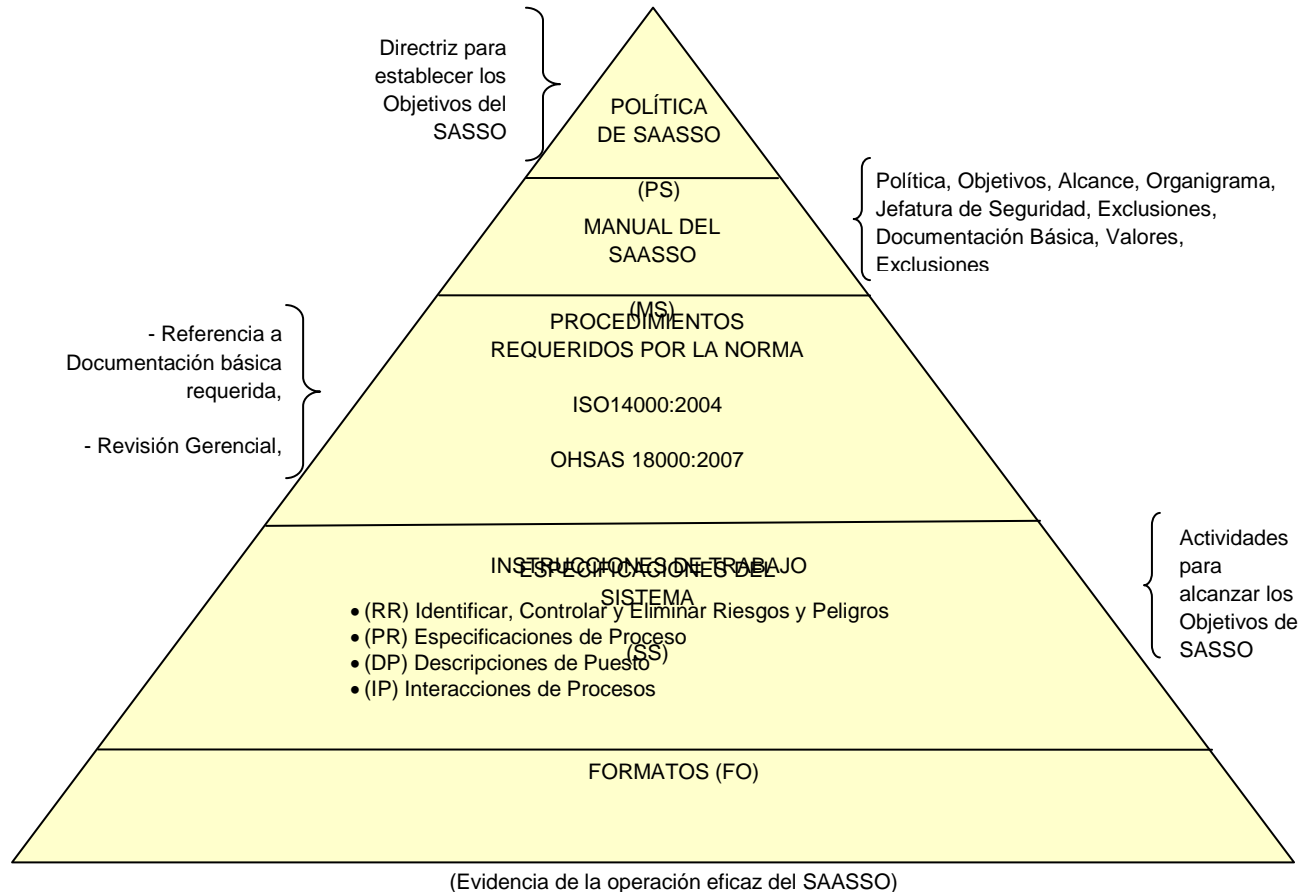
Directriz para establecer los Objetivos del SASSO

POLÍTICA DE SAASSO

(PS)

MANUAL DEL SAASSO

(MS)

Política, Objetivos, Alcance, Organigrama, Jefatura de Seguridad, Exclusiones, Documentación Básica, Valores, Exclusiones

- Referencia a Documentación básica requerida,

- Revisión Gerencial,

PROCEDIMIENTOS REQUERIDOS POR LA NORMA

ISO14000:2004

OHSAS 18000:2007

INSTRUCCIONES DE TRABAJO

ESPECIFICACIONES DEL SISTEMA

(SS)

• (RR) Identificar, Controlar y Eliminar Riesgos y Peligros
• (PR) Especificaciones de Proceso
• (DP) Descripciones de Puesto
• (IP) Interacciones de Procesos

Actividades para alcanzar los Objetivos de SASSO

FORMATOS (FO)

(Evidencia de la operación eficaz del SAASSO)